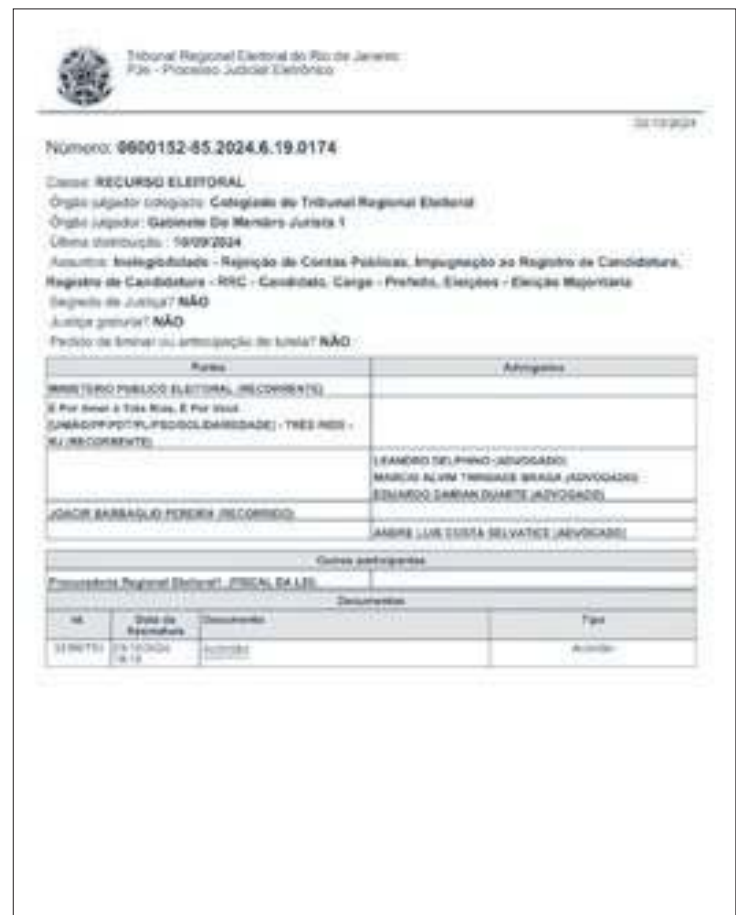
Tribunal Regional Eleitoral do Rio de Janeiro
PJe - Processo Judicial Eletrônico

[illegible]

Número: 0600152-65.2024.6.19.0174

Classe: RECURSO ELEITORAL
Órgão julgador colegiado: Colegiado do Tribunal Regional Eleitoral
Órgão julgador: Gabinete De Membro Jurista 1
Última distribuição : 16/09/2024
Assuntos: Inelegibilidade - Rejeição de Contas Públicas, Impugnação ao Registro de Candidatura, Registro de Candidatura - RRC - Candidato, Cargo - Prefeito, Eleições - Eleição Majoritária
Segredo de Justiça? NÃO
Justiça gratuita? NÃO
Pedido de liminar ou antecipação de tutela? NÃO

| Partes | Advogados |
|---|---|
| MINISTERIO PUBLICO ELEITORAL (RECORRENTE) | |
| E Por Amor à Três Rios, É Por Você (UNIÃO/PP/PDT/PL/PSD/SOLIDARIEDADE) - TRÊS RIOS - RJ (RECORRENTE) | |
| | LEANDRO DELPHINO (ADVOGADO) MARCIO ALVIM TRINDADE BRAGA (ADVOGADO) EDUARDO DAMIAN DUARTE (ADVOGADO) |
| JOACIR BARBAGLIO PEREIRA (RECORRIDO) | |
| | ANDRE LUIS COSTA SELVATICE (ADVOGADO) |

| Outros participantes | |
|---|---|
| Procuradoria Regional Eleitoral1 (FISCAL DA LEI) | |

| Id. | Data da Assinatura | Documento | Tipo |
|---|---|---|---|
| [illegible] | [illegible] | Acórdão | Acórdão |